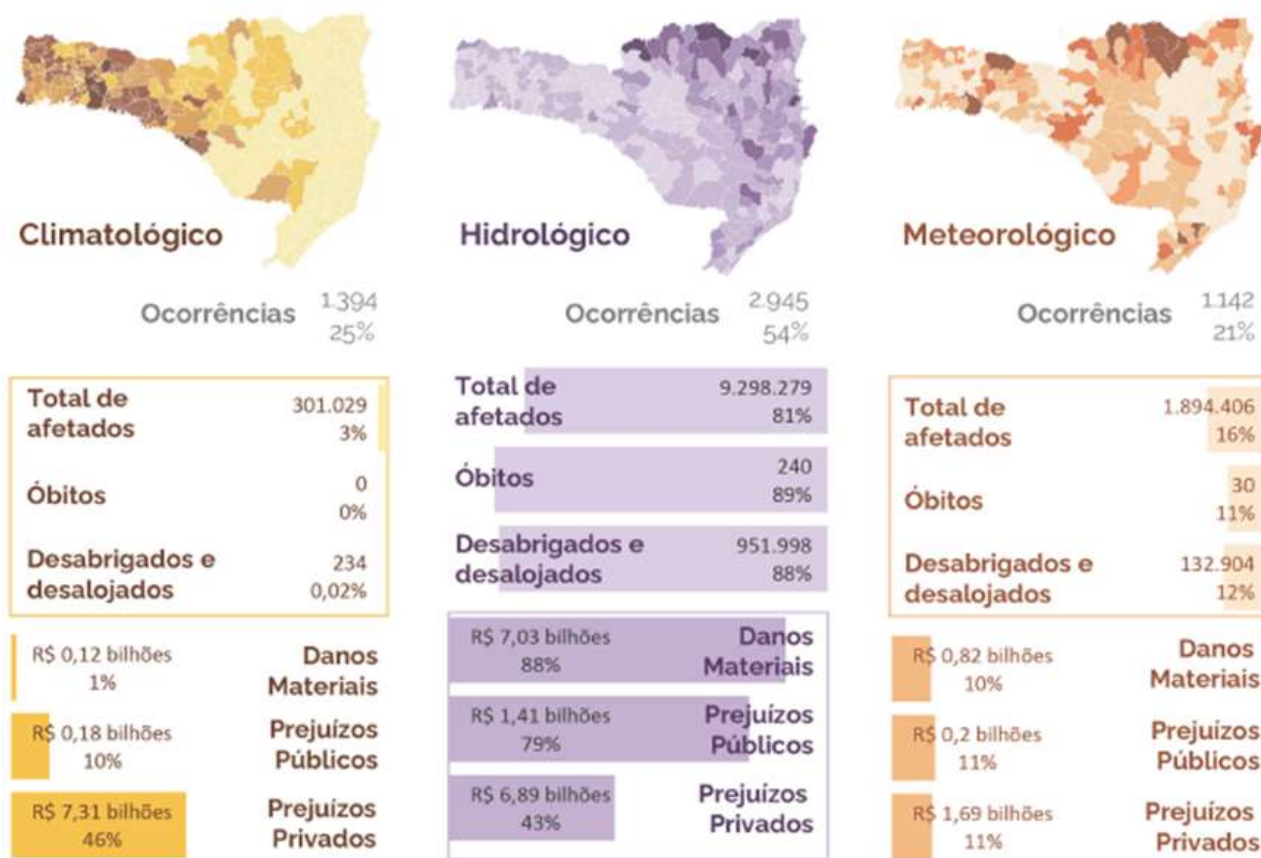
Climatológico

Ocorrências 1.394 25%

| | |
|---|---|
| Total de afetados | 301.029 3% |
| Óbitos | 0 0% |
| Desabrigados e desalojados | 234 0,02% |

R$ 0,12 bilhões 1% Danos Materiais

R$ 0,18 bilhões 10% Prejuízos Públicos

R$ 7,31 bilhões 46% Prejuízos Privados

Hidrológico

Ocorrências 2.945 54%

| | |
|---|---|
| Total de afetados | 9.298.279 81% |
| Óbitos | 240 89% |
| Desabrigados e desalojados | 951.998 88% |

R$ 7,03 bilhões 88% Danos Materiais

R$ 1,41 bilhões 79% Prejuízos Públicos

R$ 6,89 bilhões 43% Prejuízos Privados

Meteorológico

Ocorrências 1.142 21%

| | |
|---|---|
| Total de afetados | 1.894.406 16% |
| Óbitos | 30 11% |
| Desabrigados e desalojados | 132.904 12% |

R$ 0,82 bilhões 10% Danos Materiais

R$ 0,2 bilhões 11% Prejuízos Públicos

R$ 1,69 bilhões 11% Prejuízos Privados